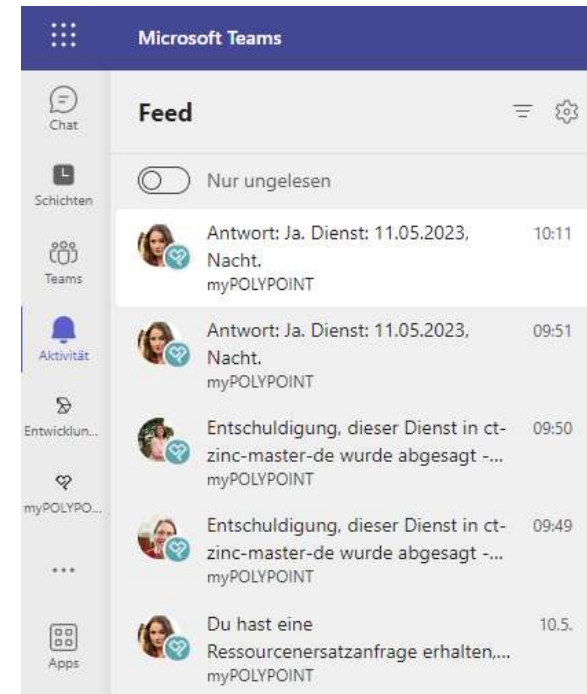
Microsoft Teams

Chat
Schichten
Teams
Aktivität
Entwicklun...
myPOLYPO...
...
Apps

Feed

Nur ungelesen

Antwort: Ja. Dienst: 11.05.2023, Nacht.
myPOLYPOINT
10:11

Antwort: Ja. Dienst: 11.05.2023, Nacht.
myPOLYPOINT
09:51

Entschuldigung, dieser Dienst in ct-zinc-master-de wurde abgesagt -...
myPOLYPOINT
09:50

Entschuldigung, dieser Dienst in ct-zinc-master-de wurde abgesagt -...
myPOLYPOINT
09:49

Du hast eine Ressourcenersatzanfrage erhalten,...
myPOLYPOINT
10.5.